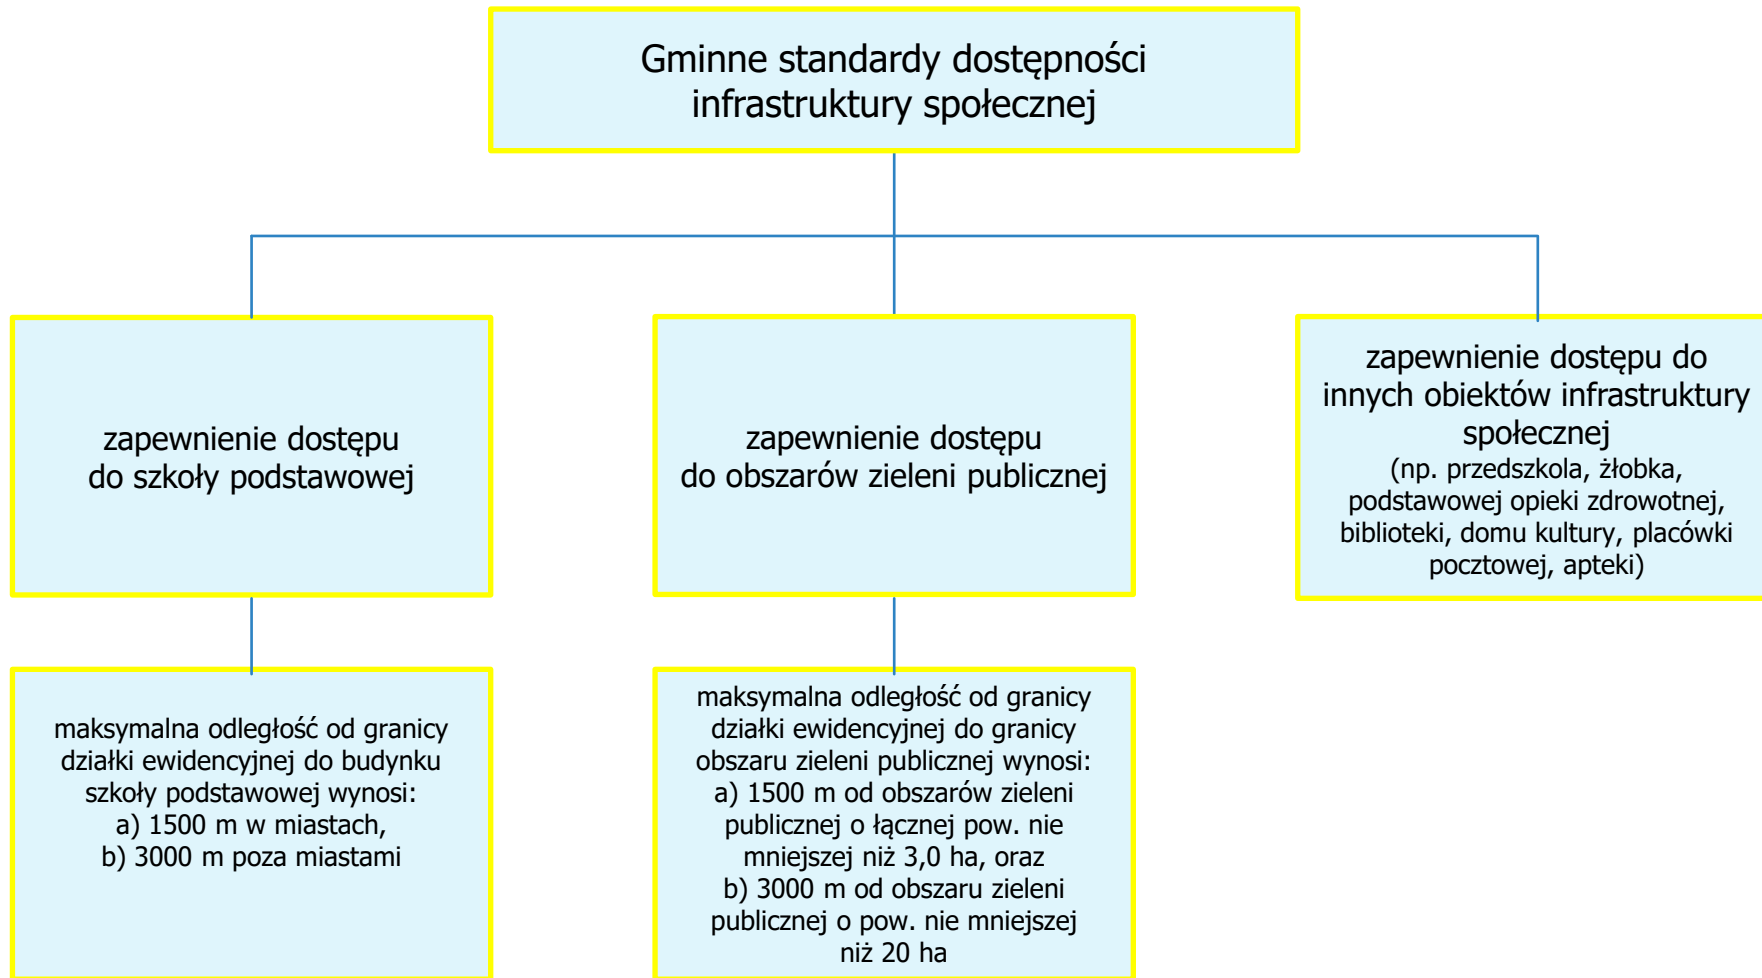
Gminne standardy dostępności infrastruktury społecznej

zapewnienie dostępu do szkoły podstawowej

zapewnienie dostępu do obszarów zieleni publicznej

zapewnienie dostępu do innych obiektów infrastruktury społecznej
(np. przedszkola, żłobka, podstawowej opieki zdrowotnej, biblioteki, domu kultury, placówki pocztowej, apteki)

maksymalna odległość od granicy działki ewidencyjnej do budynku szkoły podstawowej wynosi:
a) 1500 m w miastach,
b) 3000 m poza miastami

maksymalna odległość od granicy działki ewidencyjnej do granicy obszaru zieleni publicznej wynosi:
a) 1500 m od obszarów zieleni publicznej o łącznej pow. nie mniejszej niż 3,0 ha, oraz
b) 3000 m od obszaru zieleni publicznej o pow. nie mniejszej niż 20 ha